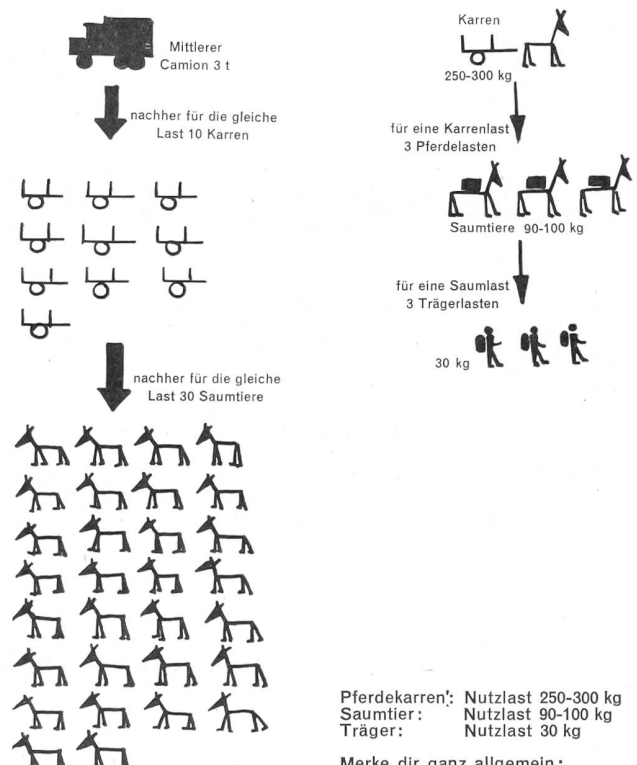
Mittlerer
Camion 3 t

nachher für die gleiche
Last 10 Karren

nachher für die gleiche
Last 30 Saumtiere

Karren
250-300 kg

für eine Karrenlast
3 Pferdelasten

Saumtiere 90-100 kg

für eine Saumlast
3 Trägerlasten

30 kg

Pferdekarren: Nutzlast 250-300 kg
Saumtier: Nutzlast 90-100 kg
Träger: Nutzlast 30 kg

Merke dir ganz allgemein: